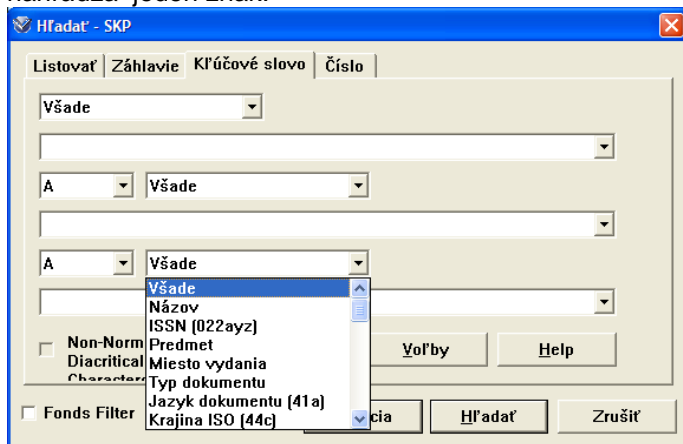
nahrádza jeden znak.

Hľadať - SKP

Listovať | Záhlavie | Kľúčové slovo | Číslo

Všade

A | Všade

A | Všade

Všade
Názov
ISSN (022ayz)
Predmet
Miesto vydania
Typ dokumentu
Jazyk dokumentu (41a)
Krajina ISO (44c)

Non-Norm
Diacritical
Characters

Voľby | Help

Fonds Filter

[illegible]cia | Hľadať | Zrušiť